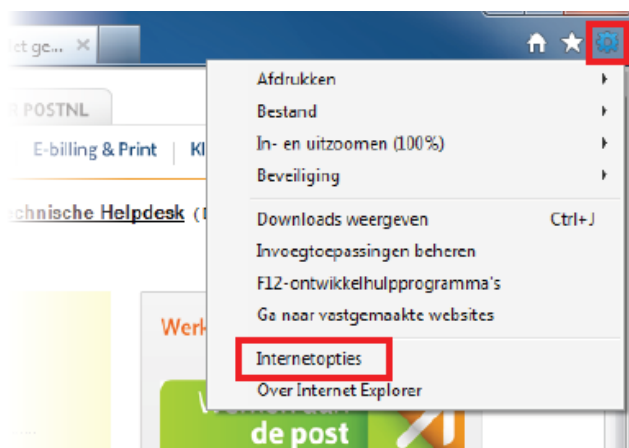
ct ge... ×

R POSTNL

E-billing & Print | Kl

chnische Helpdesk (

Werk

de post

Afdrukken
Bestand
In- en uitzoomen (100%)
Beveiliging
Downloads weergeven Ctrl+J
Invoegtoepassingen beheren
F12-ontwikkelhulpprogramma's
Ga naar vastgemaakte websites
Internetopties
Over Internet Explorer